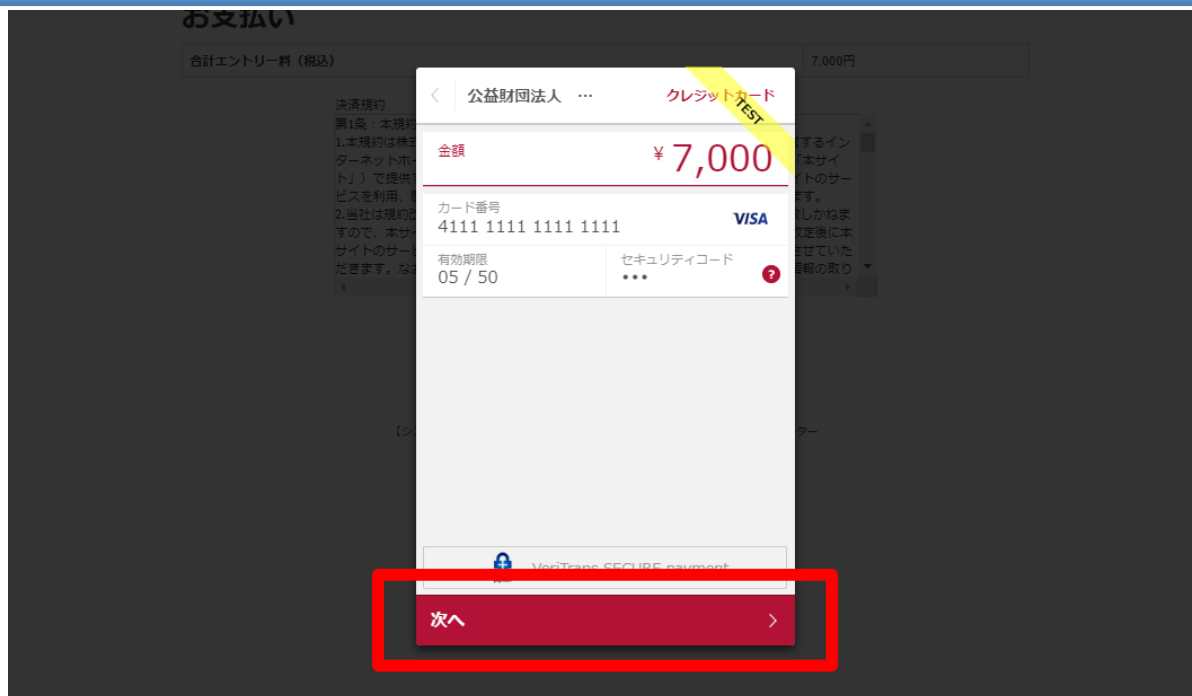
お支払い

合計エントリー料（税込） 7,000円

決済規約
第1条 本規約
1.本規約は株式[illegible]するインターネットホー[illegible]『本サイト』）で提供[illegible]イトのサービスを利用、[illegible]ます。
2.当社は規約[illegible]しかねますので、本サイ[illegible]決定後に本サイトのサー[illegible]させていただきます。な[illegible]情報の取り

【シ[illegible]ター

公益財団法人 ··· クレジットカード
TEST

金額 ¥ 7,000

カード番号
4111 1111 1111 1111 VISA

有効期限
05 / 50

セキュリティコード
•••

VeriTrans SECURE payment

次へ